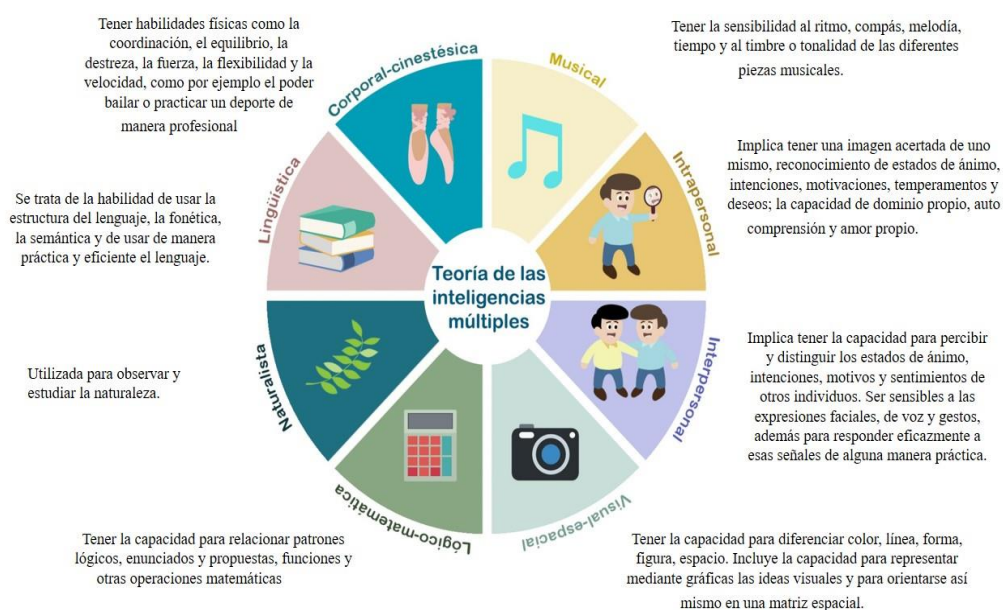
Tener habilidades físicas como la coordinación, el equilibrio, la destreza, la fuerza, la flexibilidad y la velocidad, como por ejemplo el poder bailar o practicar un deporte de manera profesional

Corporal-cinestésica

Musical

Tener la sensibilidad al ritmo, compás, melodía, tiempo y al timbre o tonalidad de las diferentes piezas musicales.

Intrapersonal

Implica tener una imagen acertada de uno mismo, reconocimiento de estados de ánimo, intenciones, motivaciones, temperamentos y deseos; la capacidad de dominio propio, auto comprensión y amor propio.

Lingüística

Se trata de la habilidad de usar la estructura del lenguaje, la fonética, la semántica y de usar de manera práctica y eficiente el lenguaje.

Teoría de las inteligencias múltiples

Interpersonal

Implica tener la capacidad para percibir y distinguir los estados de ánimo, intenciones, motivos y sentimientos de otros individuos. Ser sensibles a las expresiones faciales, de voz y gestos, además para responder eficazmente a esas señales de alguna manera práctica.

Naturalista

Utilizada para observar y estudiar la naturaleza.

Lógico-matemática

Visual-espacial

Tener la capacidad para relacionar patrones lógicos, enunciados y propuestas, funciones y otras operaciones matemáticas

Tener la capacidad para diferenciar color, línea, forma, figura, espacio. Incluye la capacidad para representar mediante gráficas las ideas visuales y para orientarse así mismo en una matriz espacial.